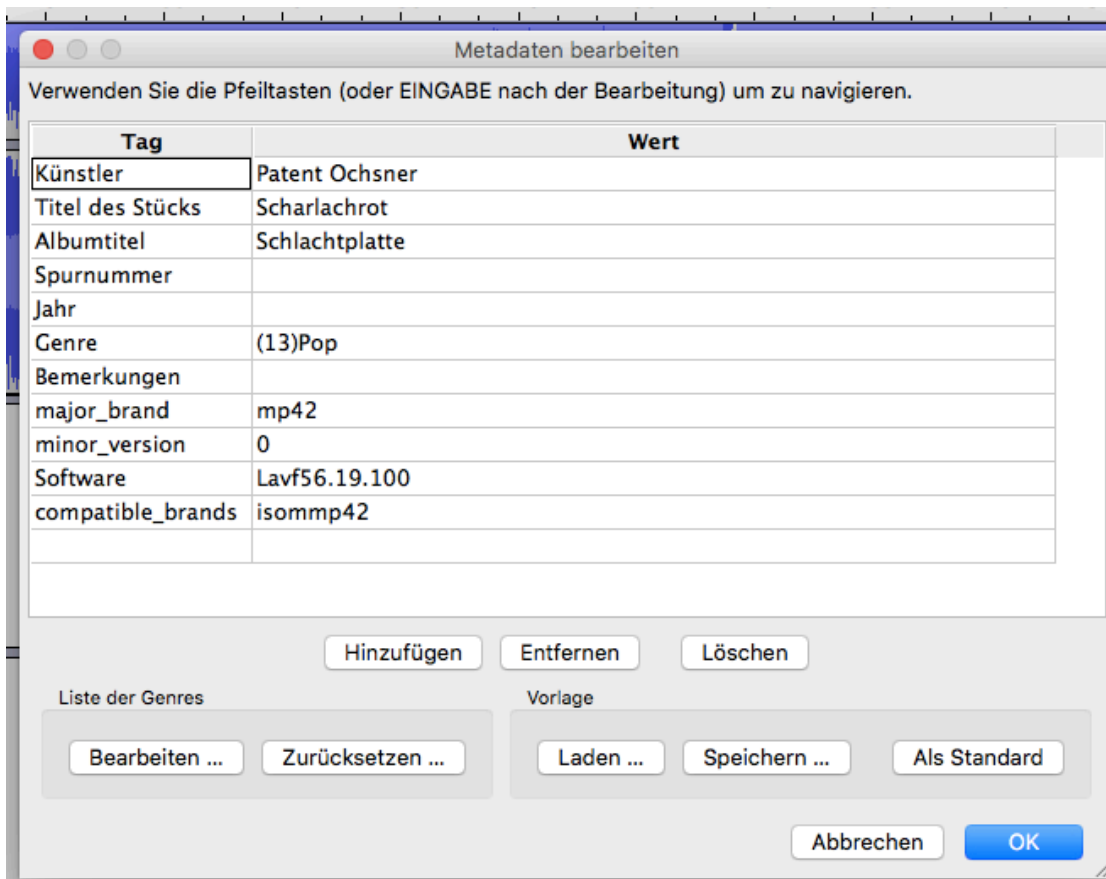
Metadaten bearbeiten

Verwenden Sie die Pfeiltasten (oder EINGABE nach der Bearbeitung) um zu navigieren.

| Tag | Wert |
|---|---|
| Künstler | Patent Ochsner |
| Titel des Stücks | Scharlachrot |
| Albumtitel | Schlachtplatte |
| Spurnummer | |
| Jahr | |
| Genre | (13)Pop |
| Bemerkungen | |
| major_brand | mp42 |
| minor_version | 0 |
| Software | Lavf56.19.100 |
| compatible_brands | isommp42 |
| | |

Hinzufügen Entfernen Löschen

Liste der Genres

Bearbeiten ... Zurücksetzen ...

Vorlage

Laden ... Speichern ... Als Standard

Abbrechen OK